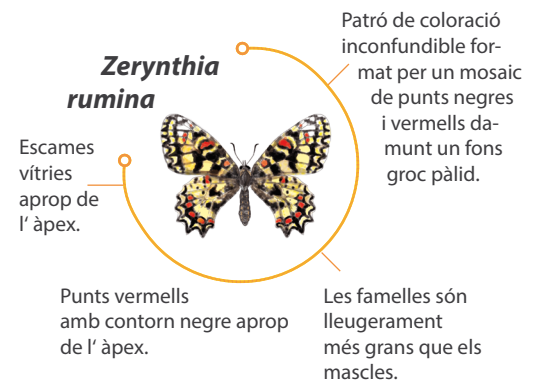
Zerynthia rumina

Patró de coloració inconfundible format per un mosaic de punts negres i vermells damunt un fons groc pàlid.

Escames vítries aprop de l' àpex.

Punts vermells amb contorn negre aprop de l' àpex.

Les famelles són lleugerament més grans que els mascles.